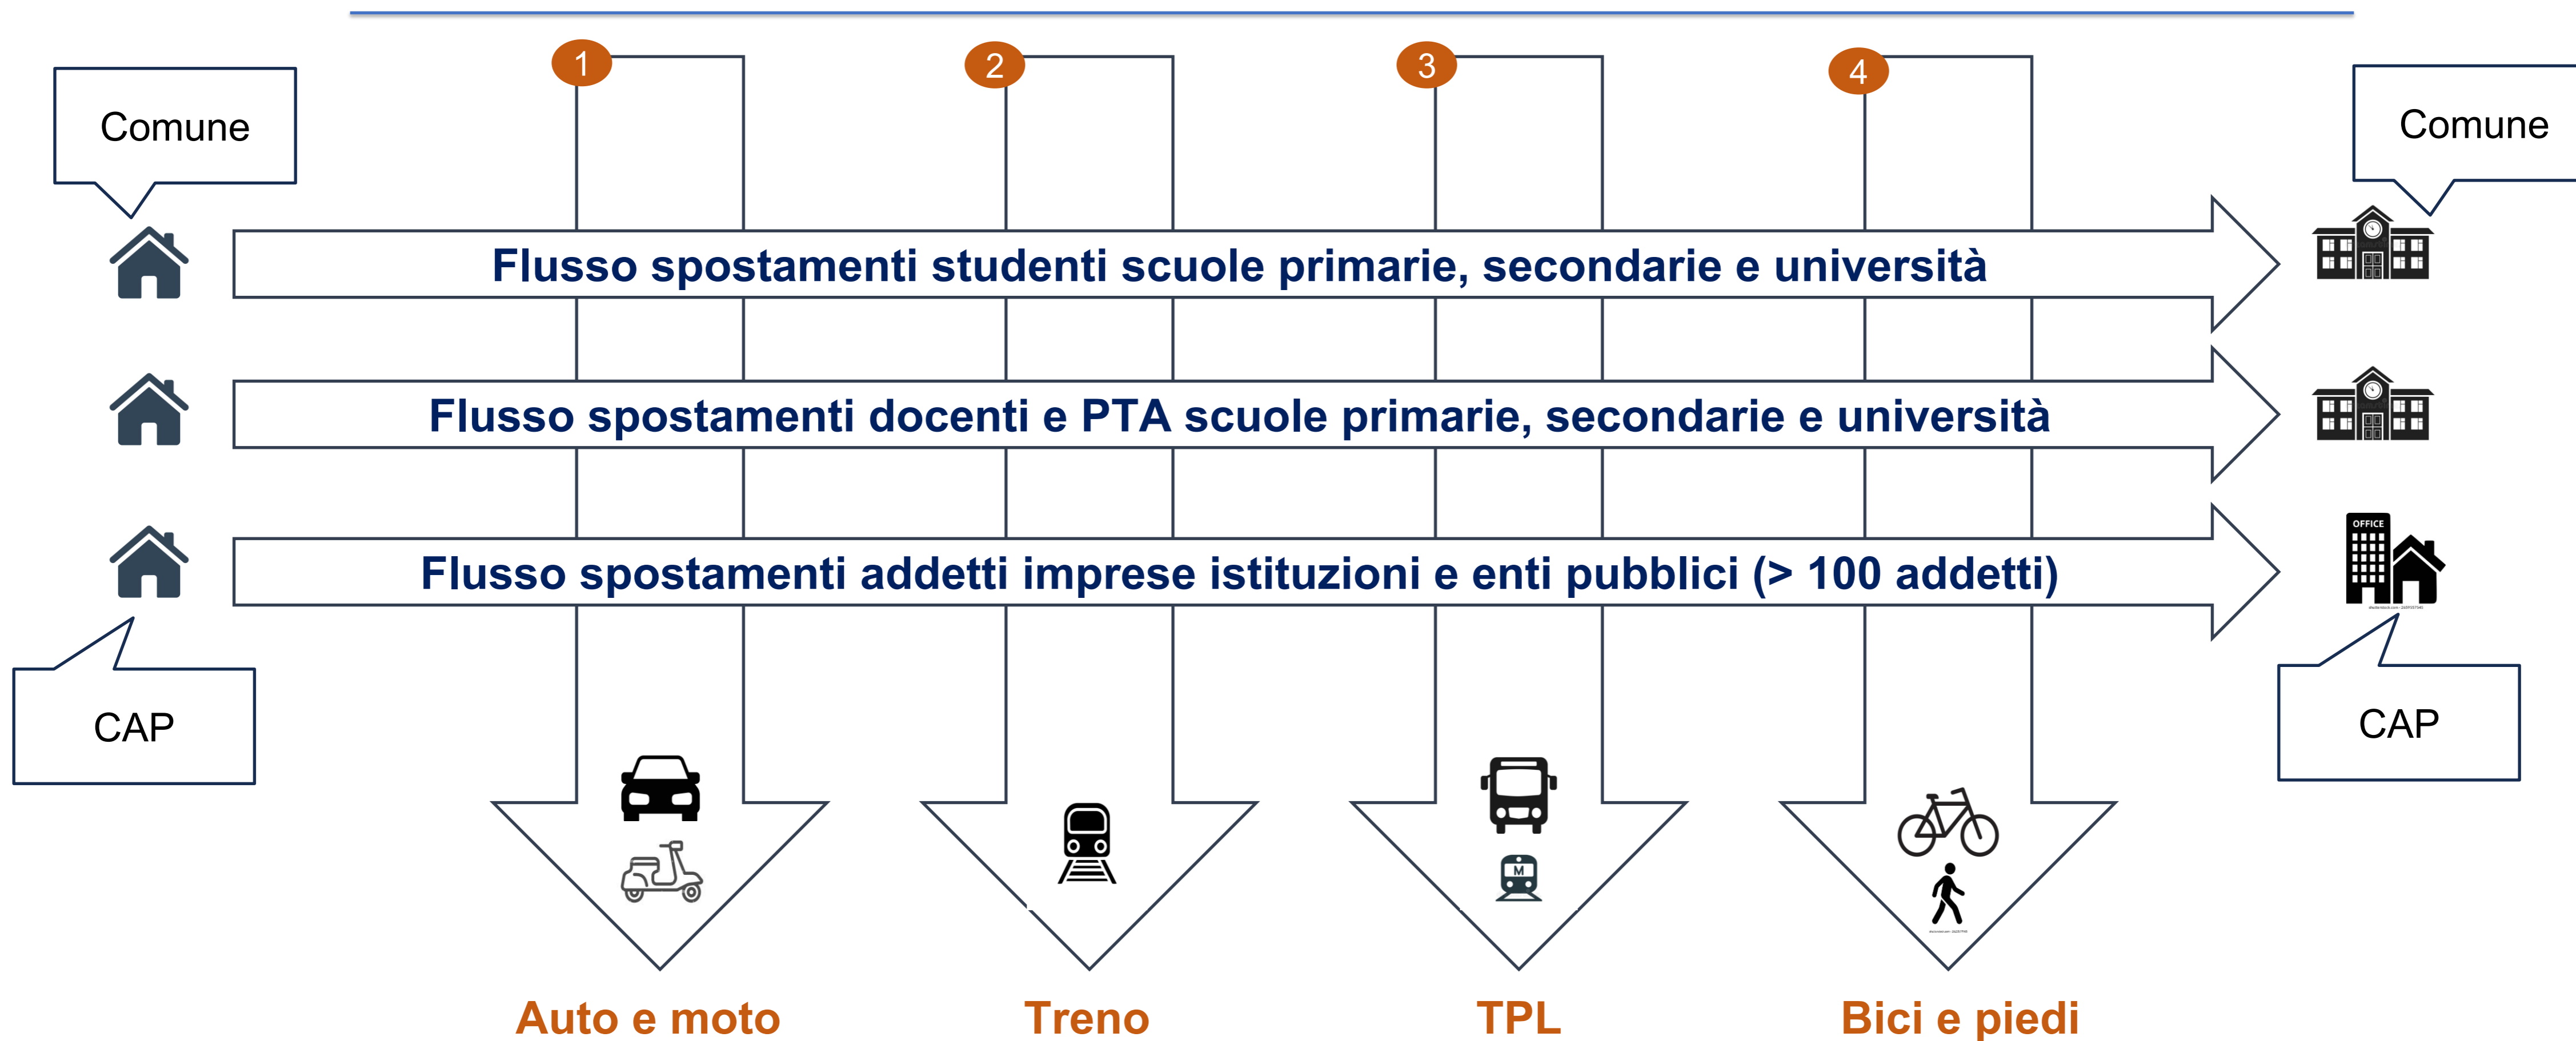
Comune

1

2

3

4

Comune

Flusso spostamenti studenti scuole primarie, secondarie e università

Flusso spostamenti docenti e PTA scuole primarie, secondarie e università

Flusso spostamenti addetti imprese istituzioni e enti pubblici (> 100 addetti)

OFFICE

CAP

CAP

M

Auto e moto

Treno

TPL

Bici e piedi